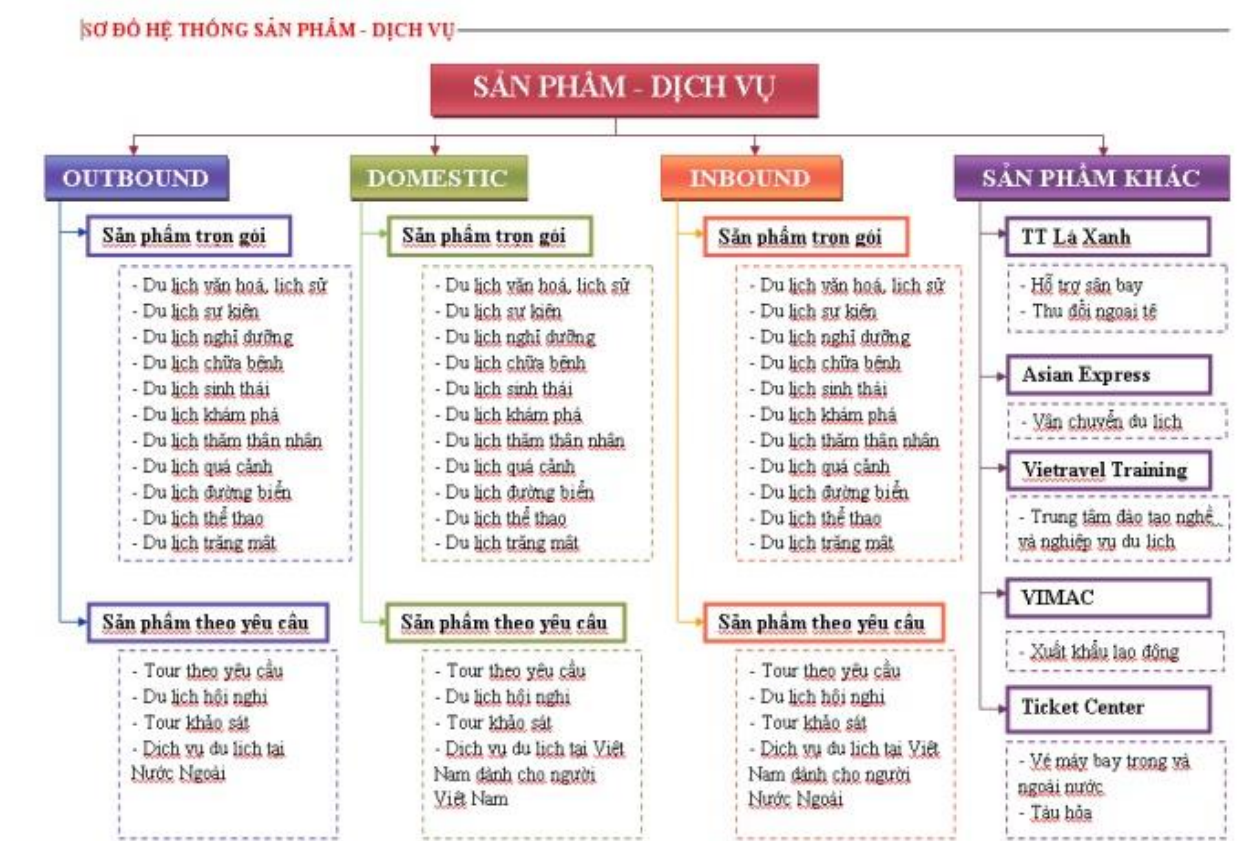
SƠ ĐỒ HỆ THỐNG SẢN PHẨM - DỊCH VỤ

SẢN PHẨM - DỊCH VỤ

OUTBOUND

Sản phẩm trọn gói

- Du lịch văn hoá, lịch sử
- Du lịch sự kiện
- Du lịch nghỉ dưỡng
- Du lịch chữa bệnh
- Du lịch sinh thái
- Du lịch khám phá
- Du lịch thăm thân nhân
- Du lịch quá cảnh
- Du lịch đường biển
- Du lịch thể thao
- Du lịch trăng mật

Sản phẩm theo yêu cầu

- Tour theo yêu cầu
- Du lịch hội nghị
- Tour khảo sát
- Dịch vụ du lịch tại Nước Ngoài

DOMESTIC

Sản phẩm trọn gói

- Du lịch văn hoá, lịch sử
- Du lịch sự kiện
- Du lịch nghỉ dưỡng
- Du lịch chữa bệnh
- Du lịch sinh thái
- Du lịch khám phá
- Du lịch thăm thân nhân
- Du lịch quá cảnh
- Du lịch đường biển
- Du lịch thể thao
- Du lịch trăng mật

Sản phẩm theo yêu cầu

- Tour theo yêu cầu
- Du lịch hội nghị
- Tour khảo sát
- Dịch vụ du lịch tại Việt Nam dành cho người Việt Nam

INBOUND

Sản phẩm trọn gói

- Du lịch văn hoá, lịch sử
- Du lịch sự kiện
- Du lịch nghỉ dưỡng
- Du lịch chữa bệnh
- Du lịch sinh thái
- Du lịch khám phá
- Du lịch thăm thân nhân
- Du lịch quá cảnh
- Du lịch đường biển
- Du lịch thể thao
- Du lịch trăng mật

Sản phẩm theo yêu cầu

- Tour theo yêu cầu
- Du lịch hội nghị
- Tour khảo sát
- Dịch vụ du lịch tại Việt Nam dành cho người Nước Ngoài

SẢN PHẨM KHÁC

TT Lá Xanh

- Hỗ trợ sân bay
- Thu đổi ngoại tệ

Asian Express

- Vận chuyển du lịch

Vietravel Training

- Trung tâm đào tạo nghề và nghiệp vụ du lịch

VIMAC

- Xuất khẩu lao động

Ticket Center

- Vé máy bay trong và ngoài nước
- Tàu hỏa